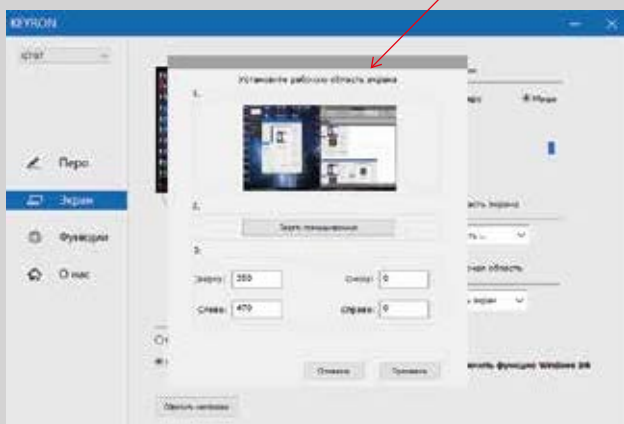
KEYRON

Перо
Экран
Функции
О нас

Установите рабочую область экрана

1.

2.

Задать позиционирование

3.

Сверху: 350
Снизу: 0
Слева: 470
Справа: 0

Отмена
Применить

Сбросить настройки

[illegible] функции Windows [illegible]